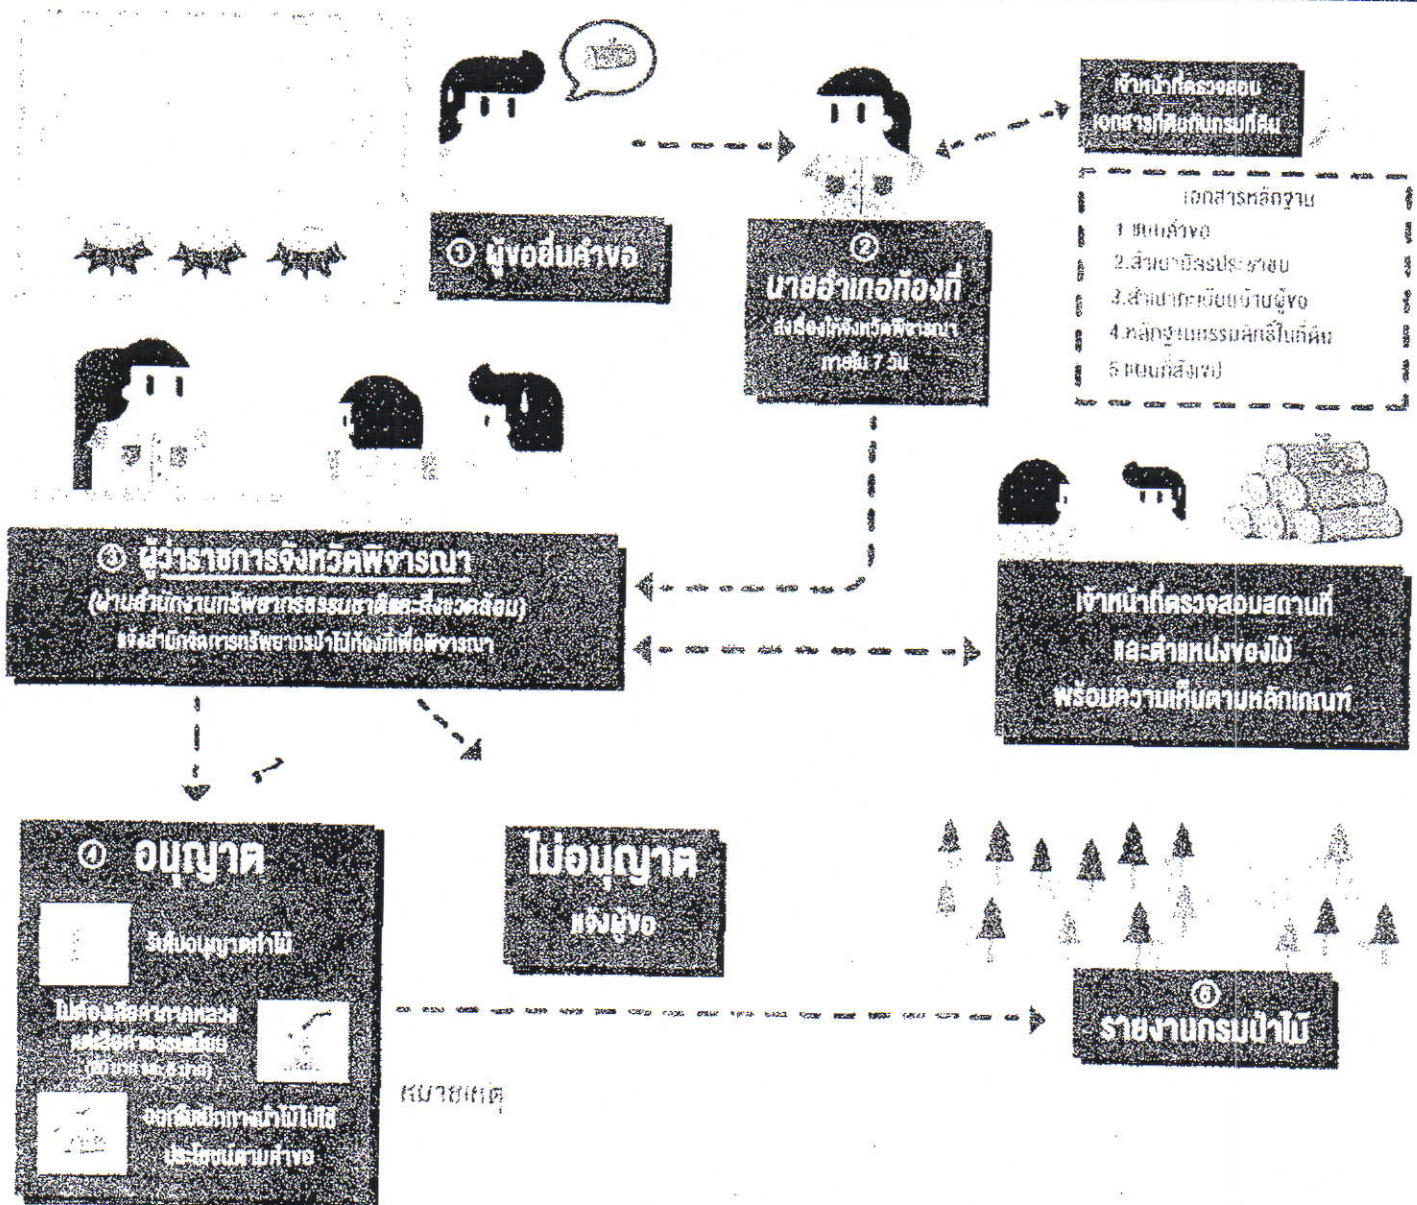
① ผู้ขอยื่นคำขอ

② นายอำเภอท้องที่
ส่งเรื่องให้จังหวัดพิจารณา ภายใน 7 วัน

เจ้าหน้าที่ตรวจสอบเอกสารที่ดินกับกรมที่ดิน

เอกสารหลักฐาน
1.แบบคำขอ
2.สำเนาบัตรประชาชน
3.สำเนาทะเบียนบ้านผู้ขอ
4.หลักฐานกรรมสิทธิ์ในที่ดิน
5.แผนที่สังเขป

③ ผู้ว่าราชการจังหวัดพิจารณา
(ผ่านสำนักงานทรัพยากรธรรมชาติและสิ่งแวดล้อม)
แจ้งสำนักจัดการทรัพยากรป่าไม้ท้องที่เพื่อพิจารณา

เจ้าหน้าที่ตรวจสอบสถานที่และตำแหน่งของไม้ พร้อมความเห็นตามหลักเกณฑ์

④ อนุญาต
รับใบอนุญาตทำไม้
ไม่ต้องเสียค่าภาคหลวง แต่เสียค่าธรรมเนียม (ใบละ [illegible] บาท)
ออกใบเบิกทางนำไม้ไปใช้ประโยชน์ตามคำขอ

ไม่อนุญาต
แจ้งผู้ขอ

⑤ รายงานกรมป่าไม้

หมายเหตุ